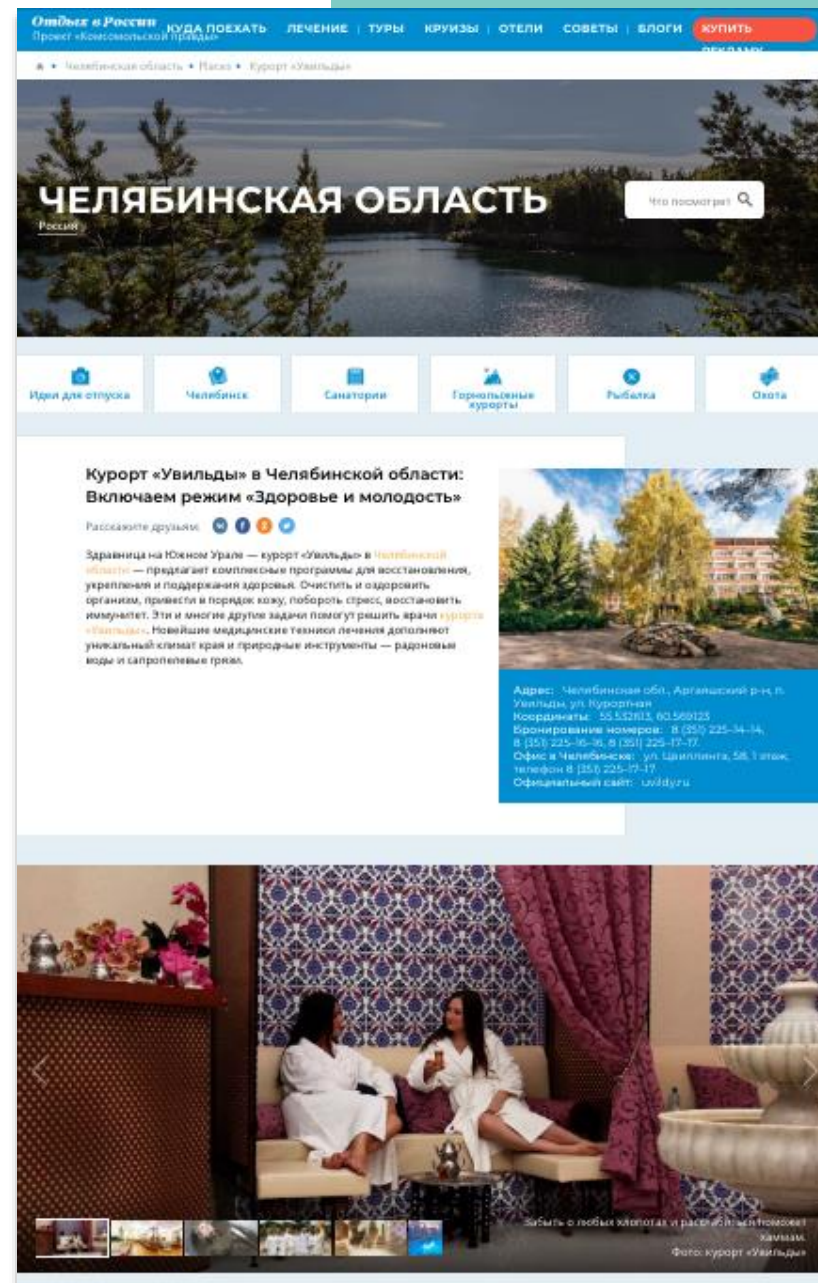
Отдых в России
Проект «Комсомольской правды»

КУДА ПОЕХАТЬ | ЛЕЧЕНИЕ | ТУРЫ | КРУИЗЫ | ОТЕЛИ | СОВЕТЫ | БЛОГИ | КУПИТЬ РЕКЛАМУ

Челябинская область • Места • Курорт «Увильды»

ЧЕЛЯБИНСКАЯ ОБЛАСТЬ
Россия

Что посмотреть

Идеи для отпуска | Челябинск | Санатории | Горнолыжные курорты | Рыбалка | Охота

Курорт «Увильды» в Челябинской области: Включаем режим «Здоровье и молодость»

Расскажите друзьям:

Здравница на Южном Урале — курорт «Увильды» в Челябинской области — предлагает комплексные программы для восстановления, укрепления и поддержания здоровья. Очистить и оздоровить организм, привести в порядок кожу, побороть стресс, восстановить иммунитет. Эти и многие другие задачи помогут решить врачи курорта «Увильды». Новейшие медицинские техники лечения дополняют уникальный климат края и природные инструменты — радоновые воды и сапропелевые грязи.

Адрес: Челябинская обл., Аргаяшский р-н, п. Увильды, ул. Курортная
Координаты: 55.552613, 60.569123
Бронирование номеров: 8 (351) 225-14-14, 8 (351) 225-16-16, 8 (351) 225-17-17.
Офис в Челябинске: ул. Цвиллинга, 58, 1 этаж, телефон 8 (351) 225-17-17.
Официальный сайт: uvildy.ru

Забыть о любых хлопотах и расслабиться поможет хаммам.
Фото: курорт «Увильды»